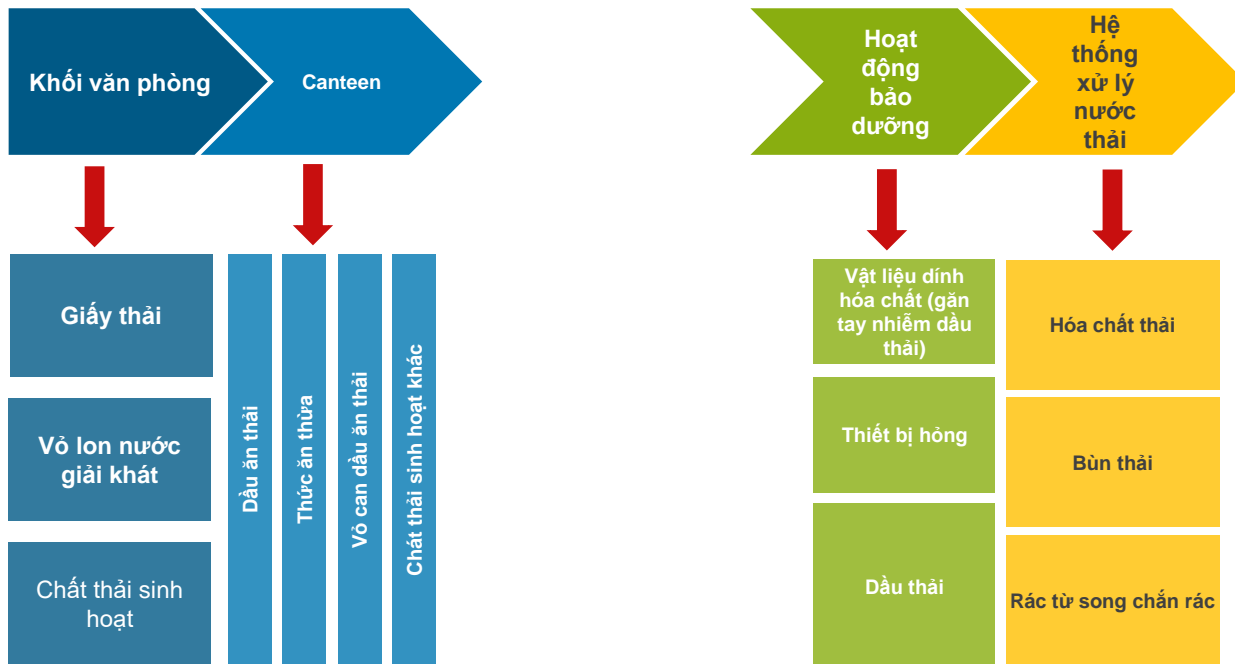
Khối văn phòng

Canteen

Hoạt động bảo dưỡng

Hệ thống xử lý nước thải

Giấy thải

Vỏ lon nước giải khát

Chất thải sinh hoạt

Dầu ăn thải

Thức ăn thừa

Vỏ can dầu ăn thải

Chất thải sinh hoạt khác

Vật liệu dính hóa chất (găn tay nhiễm dầu thải)

Thiết bị hỏng

Dầu thải

Hóa chất thải

Bùn thải

Rác từ song chắn rác